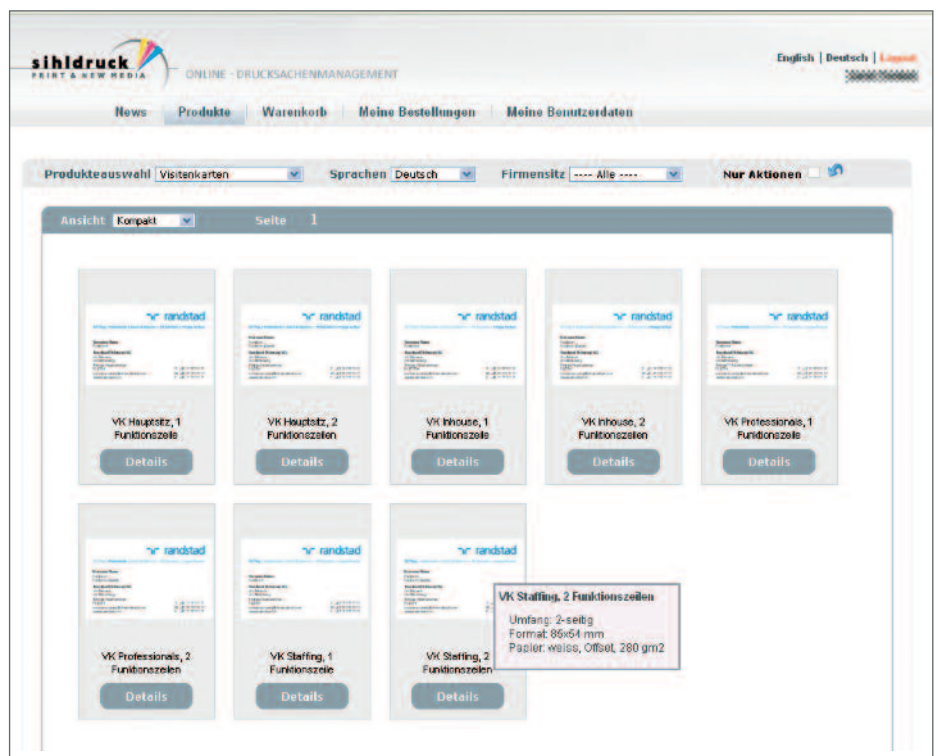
sihldruck
PRINT & NEW MEDIA

ONLINE - DRUCKSACHENMANAGEMENT

English | Deutsch | Logout

News | Produkte | Warenkorb | Meine Bestellungen | Meine Benutzerdaten

Produkteauswahl Visitenkarten

Sprachen Deutsch

Firmensitz ---- Alle ----

Nur Aktionen

Ansicht Kompakt

Seite 1

randstad

VK Hauptsitz, 1 Funktionszeile

Details

randstad

VK Hauptsitz, 2 Funktionszeilen

Details

randstad

VK Inhouse, 1 Funktionszeile

Details

randstad

VK Inhouse, 2 Funktionszeilen

Details

randstad

VK Professionals, 1 Funktionszeile

Details

randstad

VK Professionals, 2 Funktionszeilen

Details

randstad

VK Staffing, 1 Funktionszeile

Details

randstad

VK Staffing, 2 Funktionszeilen

Details

VK Staffing, 2 Funktionszeilen
Umfang: 2-seitig
Format: 85x54 mm
Papier: weiss, Offset, 280 gm2